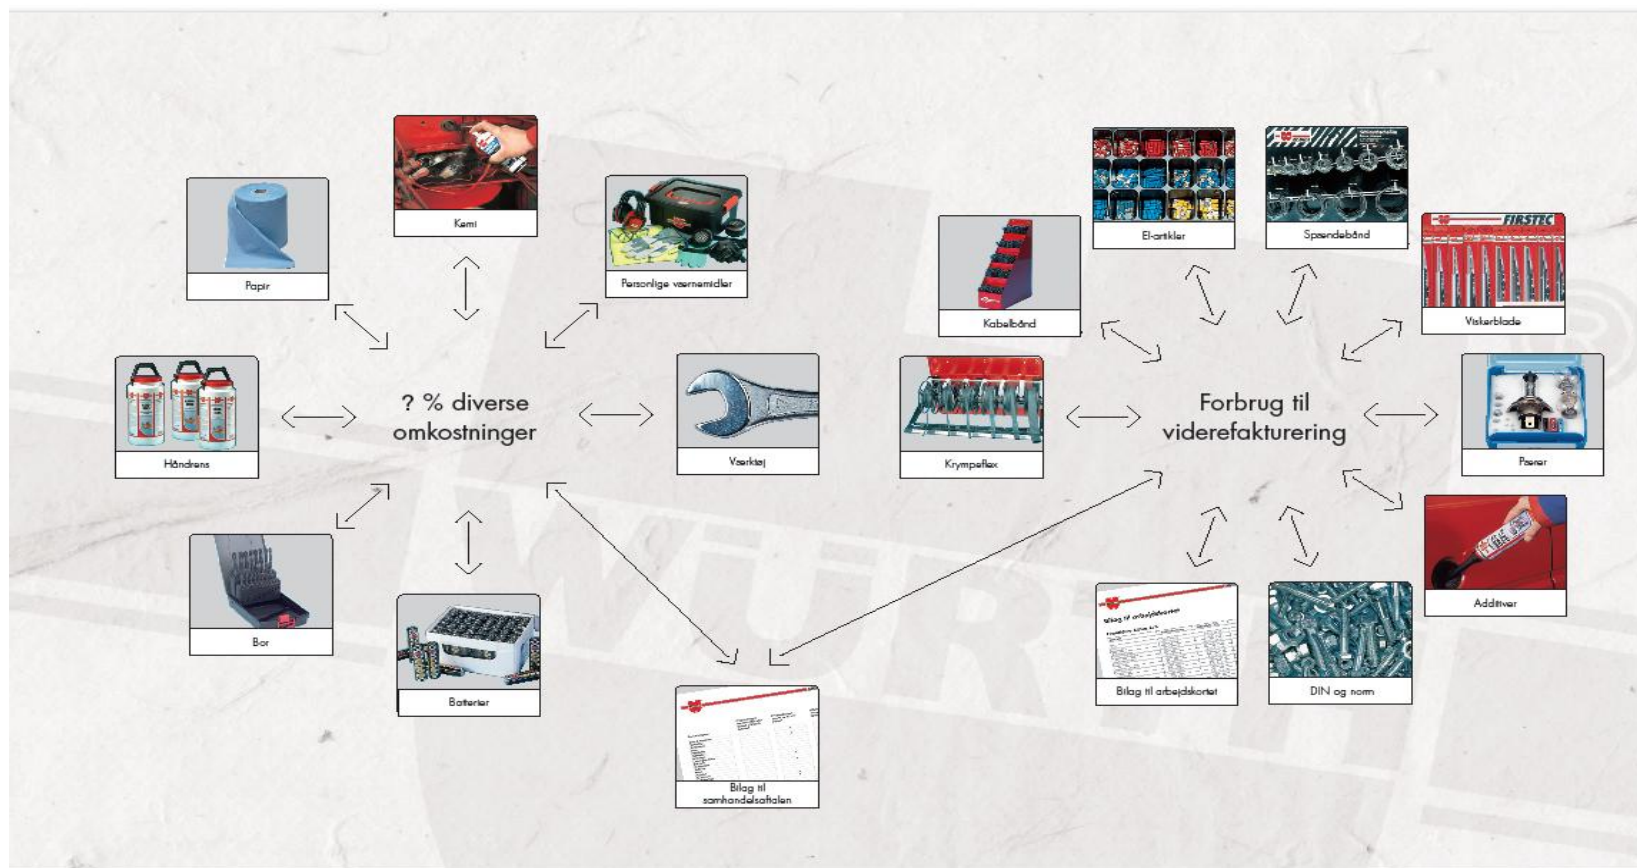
Kemi

Papir

Personlige værnemidler

? % diverse omkostninger

Håndrens

Værktøj

Bor

Batterier

Bilag til samhandelsaftalen

Kabelbånd

El-artikler

Spændebånd

FIRSTEC

Viskerblade

Krympeflex

Forbrug til viderefakturering

Pærer

Additiver

Bilag til arbejdskortet

DIN og norm

WÜRTH